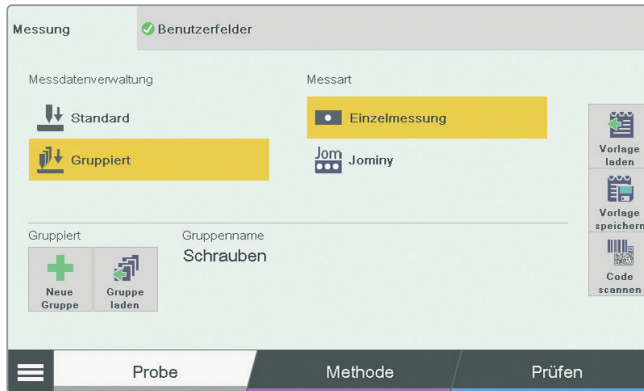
Messung

Benutzerfelder

Messdatenverwaltung

Standard

Gruppiert

Messart

Einzelmessung

Jom Jominy

Vorlage laden

Vorlage speichern

Code scannen

Gruppiert

Neue Gruppe

Gruppe laden

Gruppenname

Schrauben

Probe

Methode

Prüfen